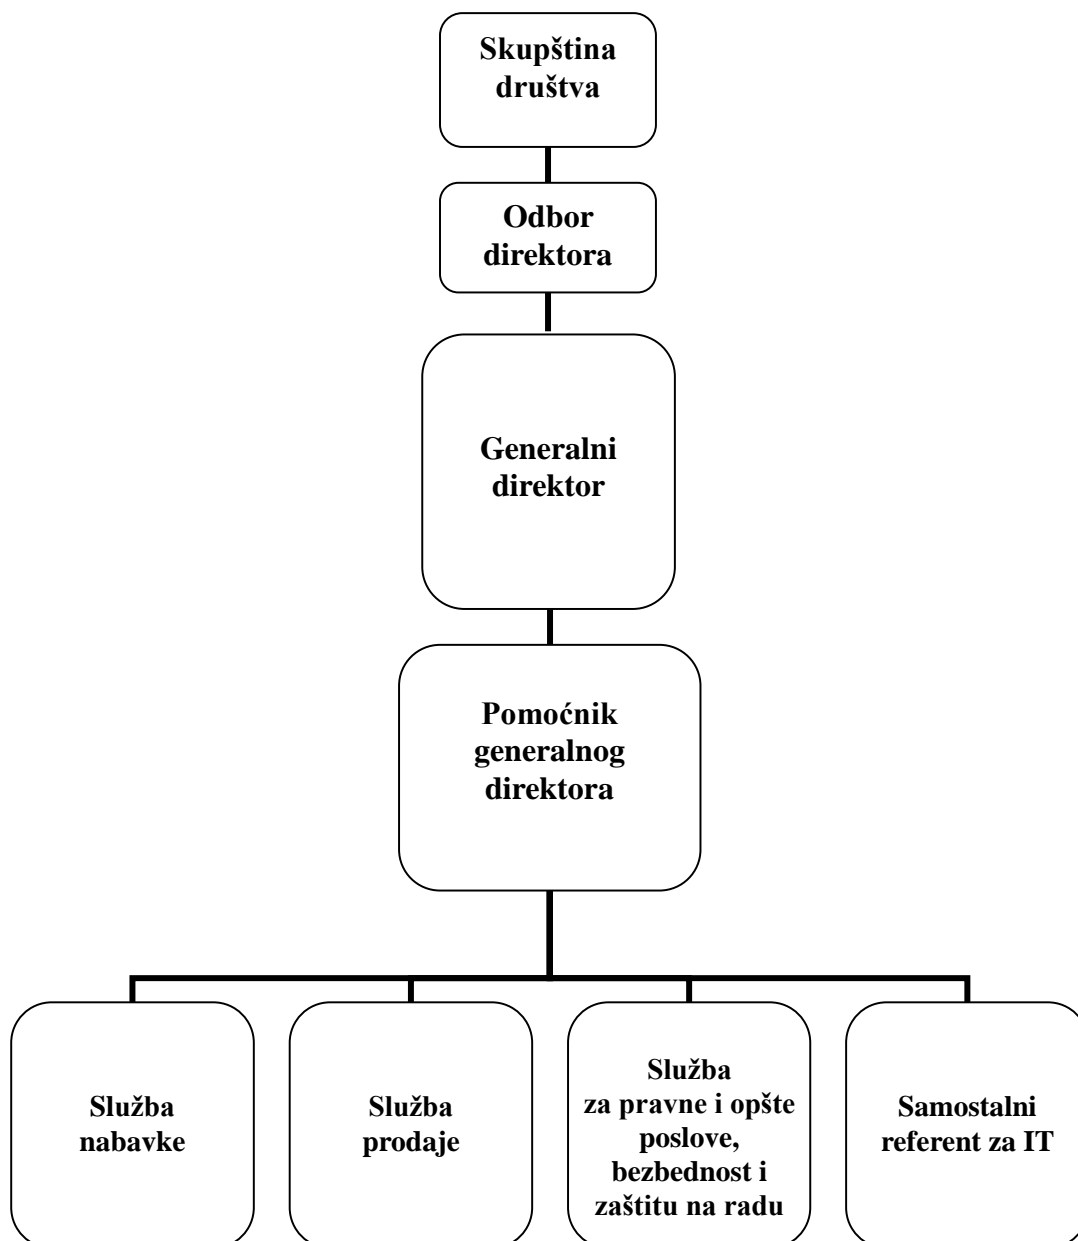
Skupština društva

Odbor direktora

Generalni direktor

Pomoćnik generalnog direktora

Služba nabavke

Služba prodaje

Služba za pravne i opšte poslove, bezbednost i zaštitu na radu

Samostalni referent za IT